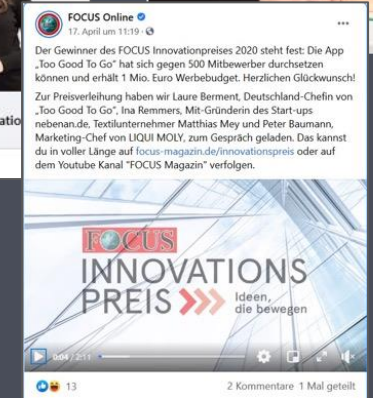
FOCUS Online
17. April um 11:19 ·

Der Gewinner des FOCUS Innovationpreises 2020 steht fest: Die App „Too Good To Go" hat sich gegen 500 Mitbewerber durchsetzen können und erhält 1 Mio. Euro Werbebudget. Herzlichen Glückwunsch!

Zur Preisverleihung haben wir Laure Berment, Deutschland-Chefin von „Too Good To Go", Ina Remmers, Mit-Gründerin des Start-ups nebenan.de, Textilunternehmer Matthias Mey und Peter Baumann, Marketing-Chef von LIQUI MOLY, zum Gespräch geladen. Das kannst du in voller Länge auf focus-magazin.de/innovationspreis oder auf dem Youtube Kanal "FOCUS Magazin" verfolgen.

FOCUS
INNOVATIONS PREIS
Ideen, die bewegen

0:04 / 2:11

13

2 Kommentare 1 Mal geteilt

atio